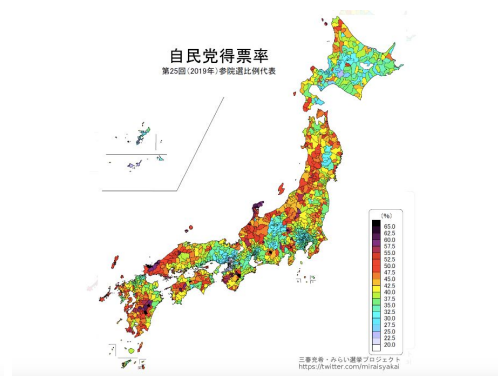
自民党得票率
第25回（2019年）参院選比例代表

[%]
65.0
62.5
60.0
57.5
55.0
52.5
50.0
47.5
45.0
42.5
40.0
37.5
35.0
32.5
30.0
27.5
25.0
22.5
20.0

三春充希・みらい選挙プロジェクト
https://twitter.com/miraisyakai